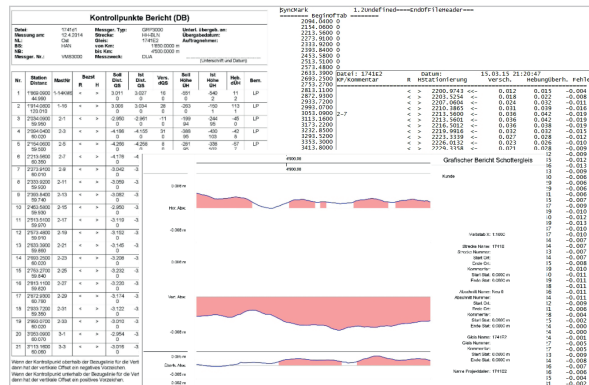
Kontrollpunkte Bericht (DB)

Datei: 174162
Messung am: 12.4.2014
ML:
BS: HAN
NB:
Messger. Nr.: VM63000

Messger. Typ: GRP5000
Strecke: HH-BLN
Gleis: 174162
von Km: 1850.0000 m
bis Km: 4500.0000 m
Messzweck: DUA

Unterl. Ubergab. am:
Übergabedatum:
Auftraggeber:

(Unterschrift und Datum)

| Nr. | Station Dist. | Marke | Bezel R | H | Soll Dis. GS | Ist Dist. GS | Vers. dGS | Soll Höhe ÜH | Ist Höhe ÜH | Heb. dÜH | Bem. |
|---|---|---|---|---|---|---|---|---|---|---|---|
| 1 | 1869.0900 44.980 | 1-Mk86 | < | > | 3.011 | 3.027 | 16 | -551 | -540 | 11 | LP |
| 2 | 1914.0800 120.010 | 1-10 | < | < | 3.068 | 3.034 | 26 | -263 | -150 | 113 | LP |
| 3 | 2034.0900 59.990 | 2-1 | < | < | -2.852 | -2.861 | -11 | -196 | -244 | -48 | LP |
| 4 | 2094.0400 59.930 | 2-3 | < | > | -4.186 | -4.156 | 31 | -286 | -430 | -42 | LP |
| 5 | 2154.0400 60.010 | 2-5 | < | > | -4.266 | -4.258 | 8 | -281 | -338 | -57 | LP |
| 6 | 2213.9800 60.350 | 2-7 | < | > | -4.176 | -4 | | | | | |
| 7 | 2273.9100 60.010 | 2-9 | < | > | -3.042 | -3 | | | | | |
| 8 | 2333.9200 59.800 | 2-11 | < | > | -3.059 | -3 | | | | | |
| 9 | 2393.9400 59.740 | 2-13 | < | > | -2.090 | -2 | | | | | |
| 10 | 2453.5400 59.950 | 2-15 | < | > | -2.855 | -3 | | | | | |
| 11 | 2513.5100 59.920 | 2-17 | < | > | -3.118 | -3 | | | | | |
| 12 | 2573.4400 60.010 | 2-19 | < | > | -3.152 | -3 | | | | | |
| 13 | 2633.3900 59.860 | 2-21 | < | > | -3.145 | -3 | | | | | |
| 14 | 2693.2500 60.030 | 2-23 | < | > | -3.096 | -3 | | | | | |
| 15 | 2753.2700 59.850 | 2-25 | < | > | -3.252 | -3 | | | | | |
| 16 | 2813.1100 59.520 | 2-27 | < | > | -3.129 | -3 | | | | | |
| 17 | 2872.9300 60.020 | 2-29 | < | > | -3.174 | -3 | | | | | |
| 18 | 2932.9500 60.030 | 2-31 | < | > | -3.122 | -3 | | | | | |
| 19 | 2993.0100 60.030 | 2-33 | < | > | -3.093 | -3 | | | | | |
| 20 | 3053.0300 60.070 | 3-1 | < | > | -2.964 | -3 | | | | | |
| 21 | 3113.1000 60.170 | 3-3 | < | > | -3.016 | -3 | | | | | |

Wenn der Kontrollpunkt unterhalb der Bezugslinie für die Vert dann hat der vertikale Offset ein negatives Vorzeichen.
Wenn der Kontrollpunkt oberhalb der Bezugslinie für die Vert dann hat der vertikale Offset ein positives Vorzeichen.

SyncMark 1.2undefined====EndOfFileHeader===
======= BeginOfTab =======
2094.0400 0
2154.0400 0
2213.5600 0
2273.9100 0
2333.9200 0
2393.8400 0
2453.5800 0
2513.5100 0
2573.4800 0

| | Datei: 174162 | Datum: 15.03.15 21:20:47 | | | |
|---|---|---|---|---|---|
| Nr. | KP/Kommentar R H Stationierung | | Versch. | Hebung | überh. Fehl |
| 2633.3900 | < > | 2200.9743 << | 0.015 | 0.013 | -0.004 |
| 2693.2500 | < > | 2203.5254 | 0.018 | 0.022 | -0.008 |
| 2753.2700 | < > | 2207.0604 | 0.024 | 0.032 | -0.011 |
| 2813.1100 | < > | 2210.3865 | 0.031 | 0.039 | -0.014 |
| 2872.9300 | < > | 2213.3600 | 0.036 | 0.042 | -0.019 |
| 2932.9500 | < > | 2213.8600 | 0.036 | 0.042 | -0.019 |
| 2993.0100 | < > | 2216.5012 | 0.036 | 0.039 | -0.013 |
| 3053.0300 2-7 | < > | 2219.9916 | 0.032 | 0.032 | -0.015 |
| 3113.1000 | < > | 2223.3339 | 0.027 | 0.028 | -0.012 |
| 3173.2200 | < > | 2226.0132 | 0.023 | 0.026 | -0.010 |
| 3232.8500 | < > | 2229.3358 | 0.021 | 0.022 | -0.009 |
| 3293.5200 | | | | | |
| 3353.4800 | | | | | |
| 3413.8000 | | | | | |

Grafischer Bericht Schotterglers

4900.00
4900.00
0.000 m
Hor. Abw.
0.000 m
0.000 m
Ver. Abw.
0.000 m
Überh. Abw.

Kunde
Vertiefalt. h: 1:1000
Strecke Name: 17116
Strecken Nummer:
Start Ort:
Ende Ort:
Kommentar:
Start km: 1850.00
Ende Km: 4500.00
Abschnitt Name: Rev4
Abschnitt Nummer:
Start Ort:
Ende Ort:
Start Stat: 0.0000 m
Ende Stat: 0.0000 m
Gleis Name: 174162
Gleis Nummer:
Kommentar:
Start Stat: 0.0000 m
Ende Stat: 0.0000 m
Name Projektdatei: 174162